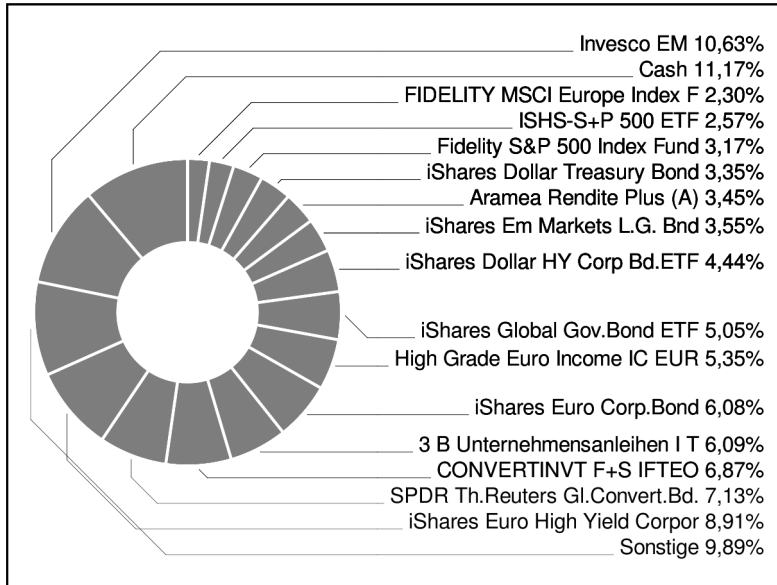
Invesco EM 10,63%
Cash 11,17%
FIDELITY MSCI Europe Index F 2,30%
ISHS-S+P 500 ETF 2,57%
Fidelity S&P 500 Index Fund 3,17%
iShares Dollar Treasury Bond 3,35%
Aramea Rendite Plus (A) 3,45%
iShares Em Markets L.G. Bnd 3,55%
iShares Dollar HY Corp Bd.ETF 4,44%
iShares Global Gov.Bond ETF 5,05%
High Grade Euro Income IC EUR 5,35%
iShares Euro Corp.Bond 6,08%
3 B Unternehmensanleihen I T 6,09%
CONVERTINVT F+S IFTEO 6,87%
SPDR Th.Reuters Gl.Convert.Bd. 7,13%
iShares Euro High Yield Corpor 8,91%
Sonstige 9,89%